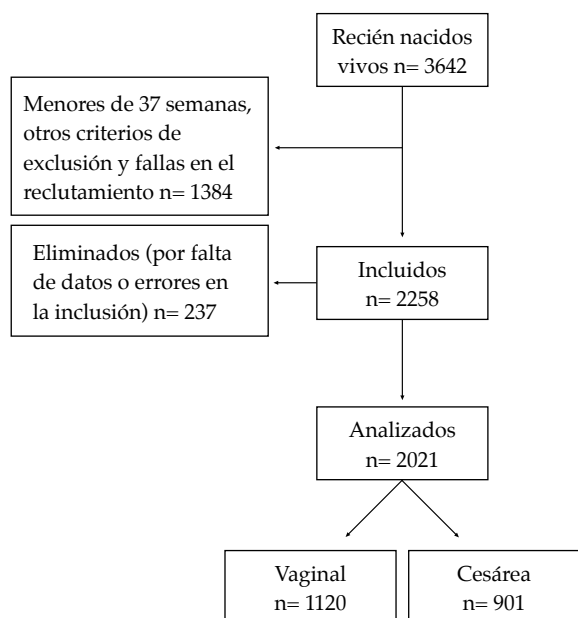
Recién nacidos vivos n= 3642

Menores de 37 semanas, otros criterios de exclusión y fallas en el reclutamiento n= 1384

Eliminados (por falta de datos o errores en la inclusión) n= 237

Incluidos n= 2258

Analizados n= 2021

Vaginal n= 1120

Cesárea n= 901